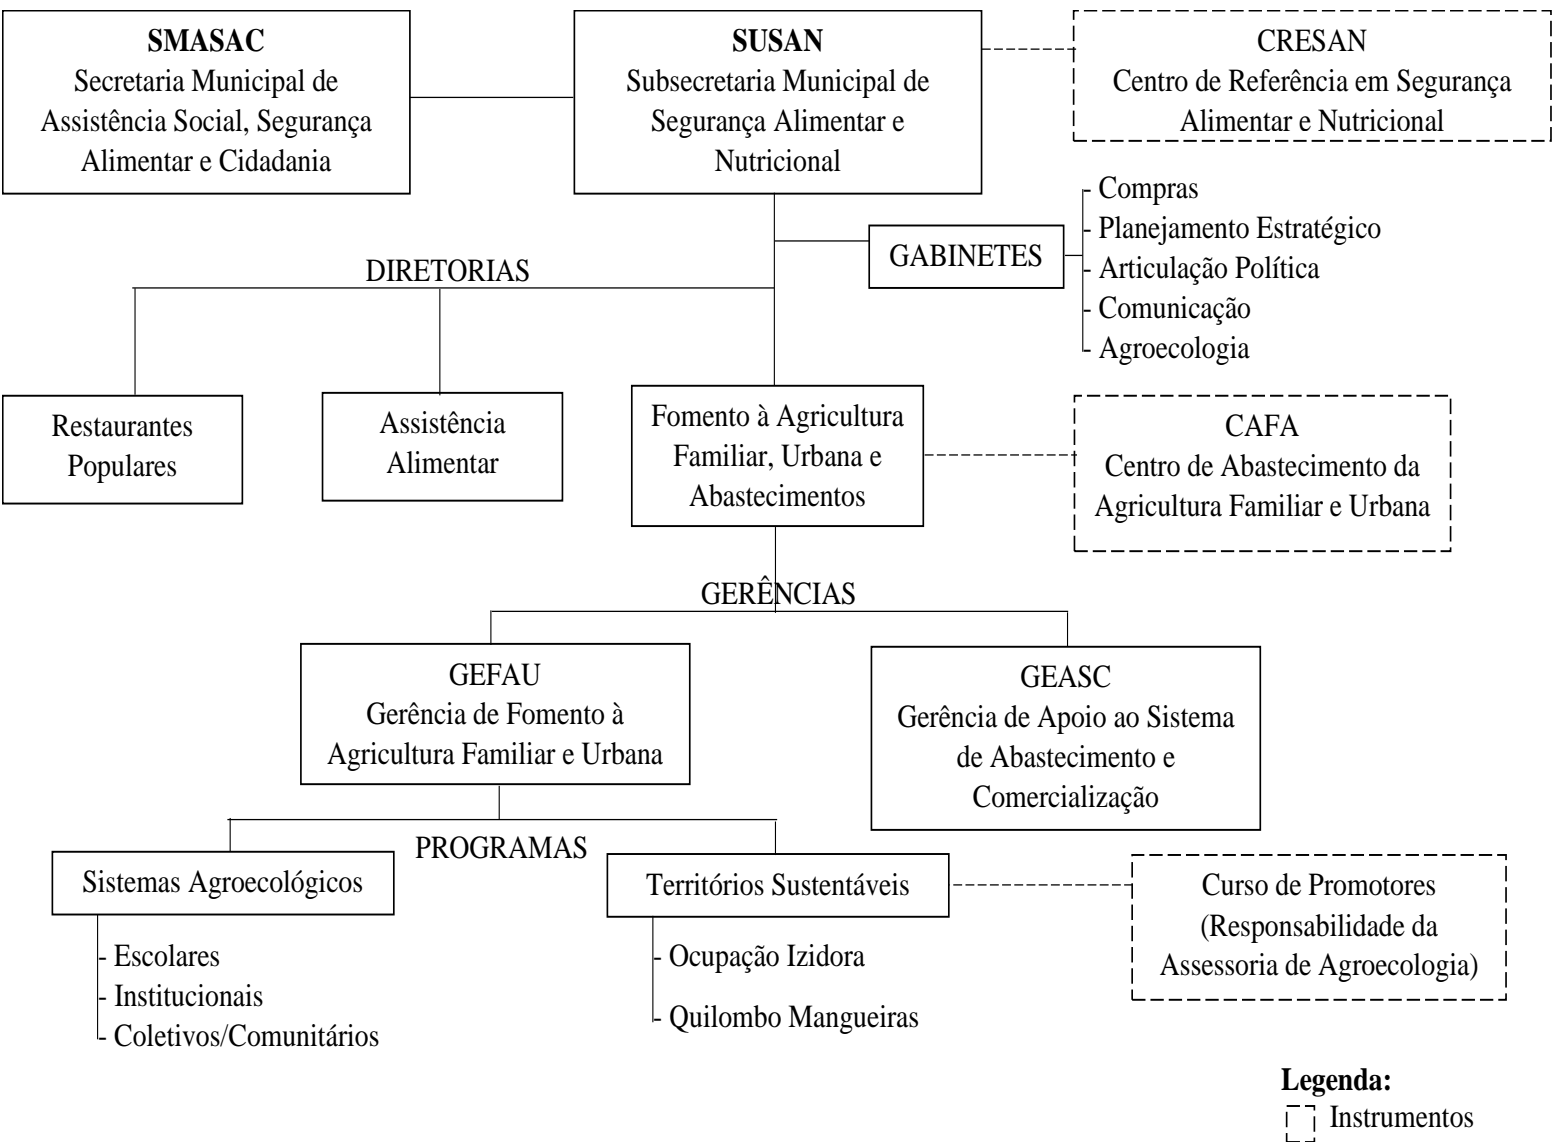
**SMASAC**
Secretaria Municipal de Assistência Social, Segurança Alimentar e Cidadania

**SUSAN**
Subsecretaria Municipal de Segurança Alimentar e Nutricional

CRESAN
Centro de Referência em Segurança Alimentar e Nutricional

GABINETES

- Compras
- Planejamento Estratégico
- Articulação Política
- Comunicação
- Agroecologia

DIRETORIAS

Restaurantes Populares

Assistência Alimentar

Fomento à Agricultura Familiar, Urbana e Abastecimentos

CAFA
Centro de Abastecimento da Agricultura Familiar e Urbana

GERÊNCIAS

GEFAU
Gerência de Fomento à Agricultura Familiar e Urbana

GEASC
Gerência de Apoio ao Sistema de Abastecimento e Comercialização

PROGRAMAS

Sistemas Agroecológicos

- Escolares
- Institucionais
- Coletivos/Comunitários

Territórios Sustentáveis

- Ocupação Izidora
- Quilombo Mangueiras

Curso de Promotores
(Responsabilidade da Assessoria de Agroecologia)

**Legenda:**
Instrumentos